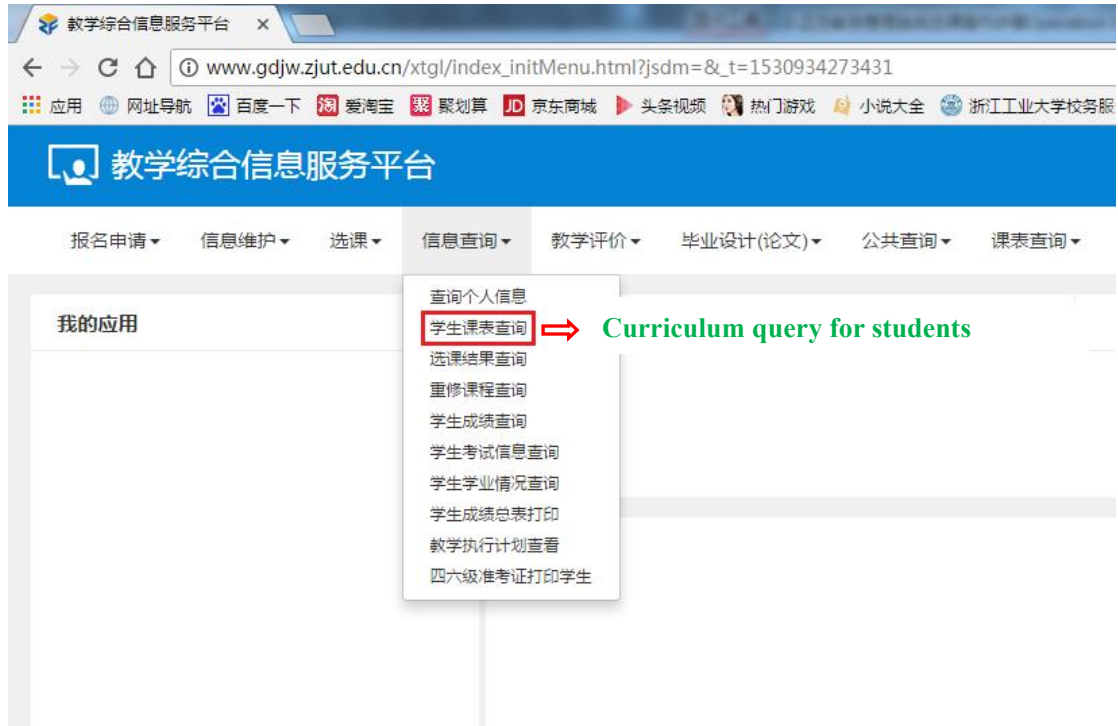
教学综合信息服务平台 ×

www.gdjw.zjut.edu.cn/xtgl/index_initMenu.html?jsdm=&_t=1530934273431

应用 网址导航 百度一下 爱淘宝 聚划算 京东商城 头条视频 热门游戏 小说大全 浙江工业大学校务服

教学综合信息服务平台

报名申请 信息维护 选课 信息查询 教学评价 毕业设计(论文) 公共查询 课表查询

我的应用

查询个人信息
学生课表查询 ⇨ Curriculum query for students
选课结果查询
重修课程查询
学生成绩查询
学生考试信息查询
学生学业情况查询
学生成绩总表打印
教学执行计划查看
四六级准考证打印学生